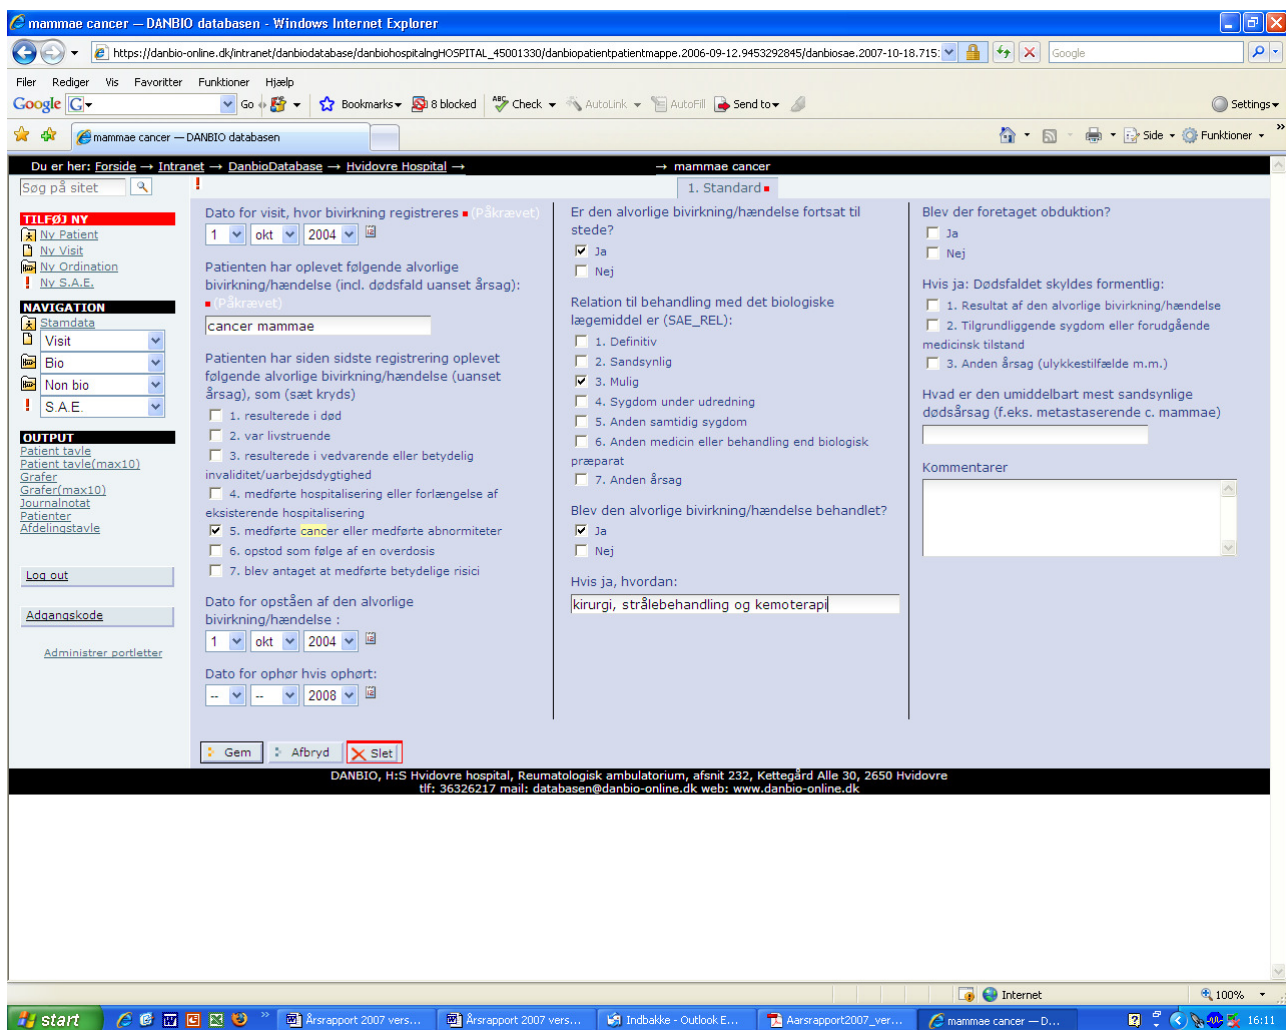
mammae cancer — DANBIO databasen - Windows Internet Explorer

https://danbio-online.dk/intranet/danbiodatabase/danbiohospitalngHOSPITAL_45001330/danbiopatientpatientmappe.2006-09-12.9453292845/danbiosae.2007-10-18.715:

Google

Filer Rediger Vis Favoritter Funktioner Hjælp

Google G Go Bookmarks 8 blocked Check AutoLink AutoFill Send to Settings

mammae cancer — DANBIO databasen

Side Funktioner

Du er her: Forside → Intranet → DanbioDatabase → Hvidovre Hospital → → mammae cancer

Søg på sitet

1. Standard

TILFØJ NY
Ny Patient
Ny Visit
Ny Ordination
Ny S.A.E.

NAVIGATION
Stamdata
Visit
Bio
Non bio
S.A.E.

OUTPUT
Patient tavle
Patient tavle(max10)
Grafer
Grafer(max10)
Journalnotat
Patienter
Afdelingstavle

Log out

Adgangskode

Administrer portletter

Dato for visit, hvor bivirkning registreres (Påkrævet)
1 okt 2004

Patienten har oplevet følgende alvorlige bivirkning/hændelse (incl. dødsfald uanset årsag): (Påkrævet)
cancer mammae

Patienten har siden sidste registrering oplevet følgende alvorlige bivirkning/hændelse (uanset årsag), som (sæt kryds)
1. resulterede i død
2. var livstruende
3. resulterede i vedvarende eller betydelig invaliditet/uarbejdsdygtighed
4. medførte hospitalisering eller forlængelse af eksisterende hospitalisering
5. medførte cancer eller medførte abnormiteter
6. opstod som følge af en overdosis
7. blev antaget at medførte betydelige risici

Dato for opståen af den alvorlige bivirkning/hændelse :
1 okt 2004

Dato for ophør hvis ophørt:
-- -- 2008

Er den alvorlige bivirkning/hændelse fortsat til stede?
Ja
Nej

Relation til behandling med det biologiske lægemiddel er (SAE_REL):
1. Definitiv
2. Sandsynlig
3. Mulig
4. Sygdom under udredning
5. Anden samtidig sygdom
6. Anden medicin eller behandling end biologisk præparat
7. Anden årsag

Blev den alvorlige bivirkning/hændelse behandlet?
Ja
Nej

Hvis ja, hvordan:
kirurgi, strålebehandling og kemoterapi

Blev der foretaget obduktion?
Ja
Nej

Hvis ja: Dødsfaldet skyldes formentlig:
1. Resultat af den alvorlige bivirkning/hændelse
2. Tilgrundliggende sygdom eller forudgående medicinsk tilstand
3. Anden årsag (ulykkestilfælde m.m.)

Hvad er den umiddelbart mest sandsynlige dødsårsag (f.eks. metastaserende c. mammae)

Kommentarer

Gem Afbryd Slet

DANBIO, H:S Hvidovre hospital, Reumatologisk ambulatorium, afsnit 232, Kettegård Alle 30, 2650 Hvidovre
tlf: 36326217 mail: databasen@danbio-online.dk web: www.danbio-online.dk

Internet 100%

start Årsrapport 2007 vers... Årsrapport 2007 vers... Indbakke - Outlook E... Aarsrapport2007_ver... mammae cancer — D... 16:11